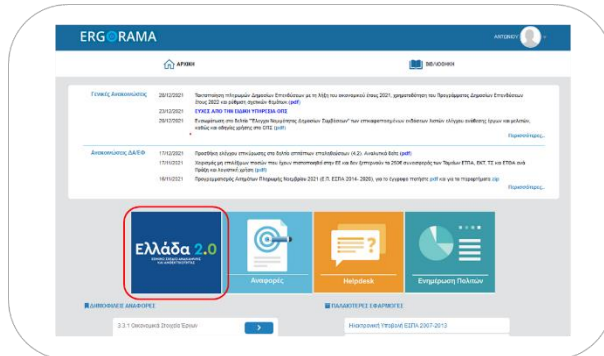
ERGORAMA

ΑΝΤΩΝΙΟΥ

ΑΡΧΙΚΗ

ΒΙΒΛΙΟΘΗΚΗ

Γενικές Ανακοινώσεις

20/12/2021 Ταχτοποίηση πληρωμών Δημοσίων Επενδύσεων με τη λήξη του οικονομικού έτους 2021, χρηματοδότηση του Προγράμματος Δημοσίων Επενδύσεων έτους 2022 και ρυθμισή σχετικών θεμάτων (pdf)

23/12/2021 ΕΥΧΕΣ ΑΠΟ ΤΗΝ ΕΙΔΙΚΗ ΥΠΗΡΕΣΙΑ ΟΠΣ

20/12/2021 Ενημέρωση στο δελτίο "Έλεγχοι Νομιμότητας Δημοσίων Συμβάσεων" των επικαιροποιημένων εκδόσεων λιστών ελέγχου ανάθεσης έργων και μελετών, καθώς και οδηγίες χρήσης στο ΟΠΣ (pdf)

Περισσότερες...

Ανακοινώσεις ΔΑΠΕΦ

17/12/2021 Προσθήκη ελέγχου επιτεύγματος στο δελτίο απαιτήσεων επιτελέσεων (4.2). Αναλυτικά εδώ (pdf)

17/11/2021 Χορηγός με επιλέξιμων πόρων που έργων ποσοστοσφάλ στην ΕΕ και δεν έχουν αιτηθεί το 2508 συνυπολογισμό του Ταμείου ΕΠΠΑ, ΕΚΤ, ΤΣ και ΕΠΘΑ ανά Πράξη και Ιουνιστή χρήση (pdf)

18/11/2021 Προγραμματισμός Αιτημάτων Πληρωμής Νοεμβρίου 2021 (Ε.Π. ΕΣΠΑ 2014- 2020), για το έγγραφο πατήστε pdf και για το παράρτημα zip

Περισσότερες...

Ελλάδα 2.0

Αναφορές

Helpdesk

Ενημέρωση Πολιτών

ΔΗΜΟΦΙΛΕΙΣ ΑΝΑΦΟΡΕΣ

3.3.1 Οικονομικά Στοιχεία Έργων

ΠΑΛΑΙΟΤΕΡΕΣ ΕΦΑΡΜΟΓΕΣ

Ηλεκτρονική Υποβολή ΕΣΠΑ 2007-2013